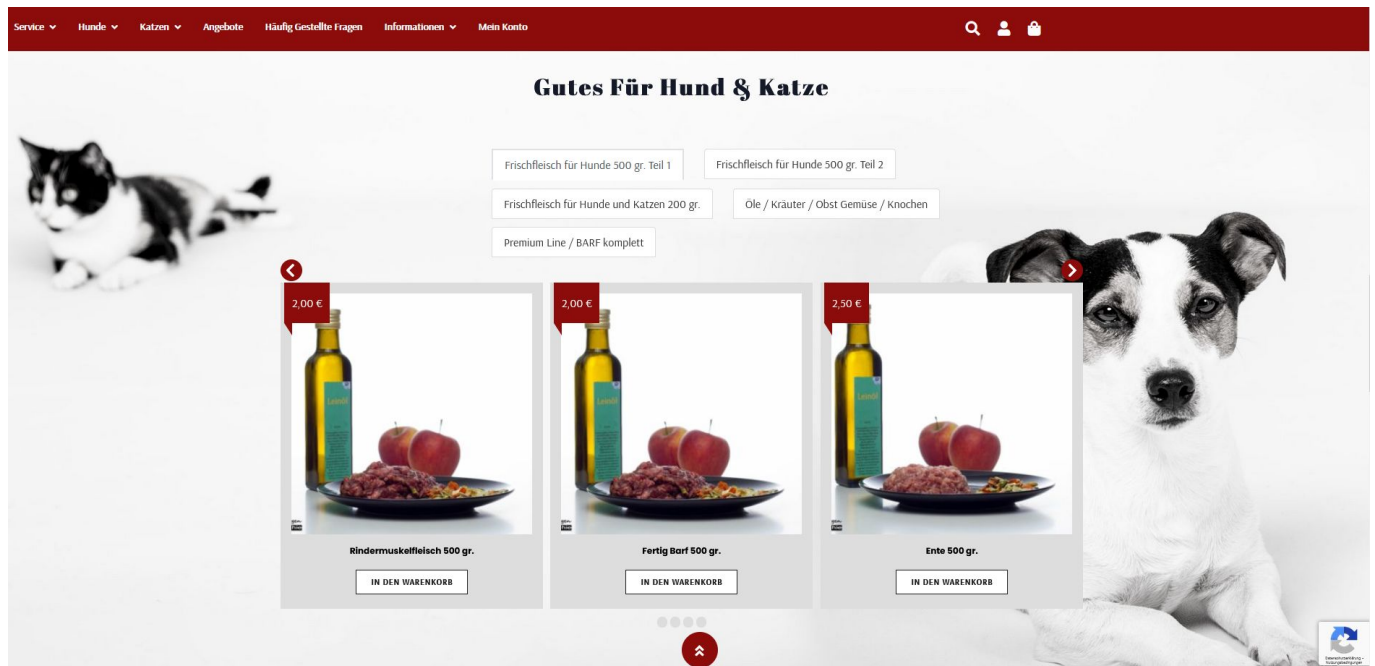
Service Hunde Katzen Angebote Häufig Gestellte Fragen Informationen Mein Konto

Gutes Für Hund & Katze

Frischfleisch für Hunde 500 gr. Teil 1
Frischfleisch für Hunde 500 gr. Teil 2
Frischfleisch für Hunde und Katzen 200 gr.
Öle / Kräuter / Obst Gemüse / Knochen
Premium Line / BARF komplett

2,00 €
Rindermuskelfleisch 500 gr.
IN DEN WARENKORB

2,00 €
Fertig Barf 500 gr.
IN DEN WARENKORB

2,50 €
Ente 500 gr.
IN DEN WARENKORB